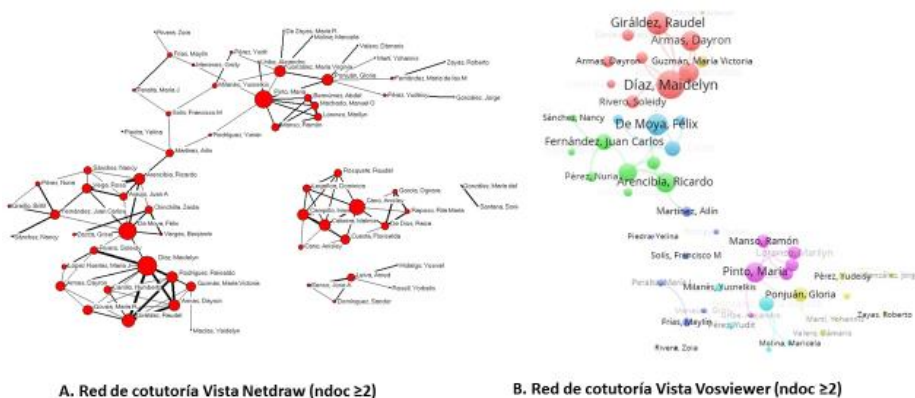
Rivero, Zoia
Frías, Maylin
Pérez, Yudit
De Moya, María E
Molina, Maricela
Valero, Dámaris
Marti, Yohanka
Zayas, Roberto
González, Jorge
Manso, Ramón
Ponjuán, Gloria
Pinto, María
Fernández, María de las M
Pérez, Yudiesky
Machado, Manuel O
Lorenzo, Marilyn
Milanés, Yusnelkis
Solís, Francisco M
Piedra, Yelina
Rodríguez, Yamile
Martínez, Adín
Sánchez, Nancy
Arencibia, Ricardo
Pérez, Nuria
Vega, Rosa
Fernández, Juan Carlos
Chinchilla, Zaida
De Moya, Félix
Vargas, Benjamín
Díaz, Maidelyn
Rivero, Soleidy
Rodríguez, Reinaldo
Guzmán, María Victoria
Armas, Dayron
Giráldez, Raudel
Macías, Yaidelys
Rosquete, Raudel
González, María del
Santana, Sonia
Reyes, Rita María
Díaz, Reina
Cuesta, Florencia
Leiva, Anoud
Hidalgo, Yosvel
Rosell, Yorbelis
Domínguez, Sandor

Giráldez, Raudel
Armas, Dayron
Armas, Dayron
Guzmán, María Victoria
Díaz, Maidelyn
Rivero, Soleidy
Sánchez, Nancy
De Moya, Félix
Fernández, Juan Carlos
Pérez, Nuria
Arencibia, Ricardo
Martínez, Adín
Piedra, Yelina
Solís, Francisco M
Manso, Ramón
Lorenzo, Marilyn
Pinto, María
Pérez, Yudiesky
Milanés, Yusnelkis
Ponjuán, Gloria
Zayas, Roberto
Frías, Maylin
Pérez, Yudit
Marti, Yohanka
Valero, Dámaris
Molina, Maricela
Rivero, Zoia

A. Red de cotutoría Vista Netdraw (ndoc ≥2)

B. Red de cotutoría Vista Vosviewer (ndoc ≥2)